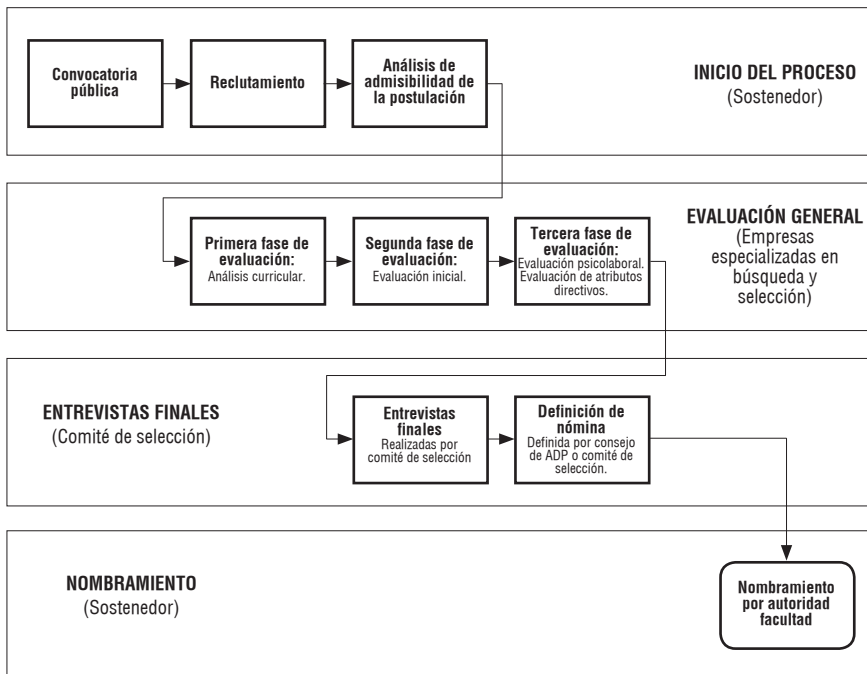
Convocatoria pública

Reclutamiento

Análisis de admisibilidad de la postulación

INICIO DEL PROCESO
(Sostenedor)

Primera fase de evaluación:
Análisis curricular.

Segunda fase de evaluación:
Evaluación inicial.

Tercera fase de evaluación:
Evaluación psicolaboral. Evaluación de atributos directivos.

EVALUACIÓN GENERAL
(Empresas especializadas en búsqueda y selección)

ENTREVISTAS FINALES
(Comité de selección)

Entrevistas finales
Realizadas por comité de selección

Definición de nómina
Definida por consejo de ADP o comité de selección.

NOMBRAMIENTO
(Sostenedor)

Nombramiento por autoridad facultad